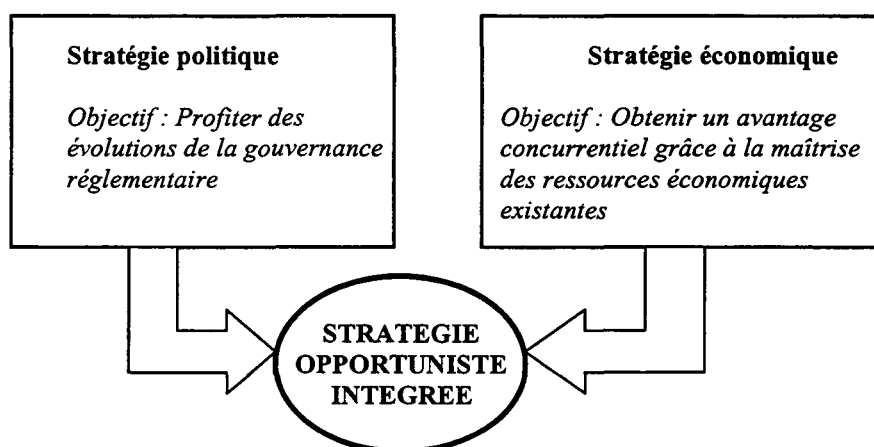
Stratégie politique

*Objectif : Profiter des évolutions de la gouvernance réglementaire*

Stratégie économique

*Objectif : Obtenir un avantage concurrentiel grâce à la maîtrise des ressources économiques existantes*

STRATEGIE OPPORTUNISTE INTEGREE